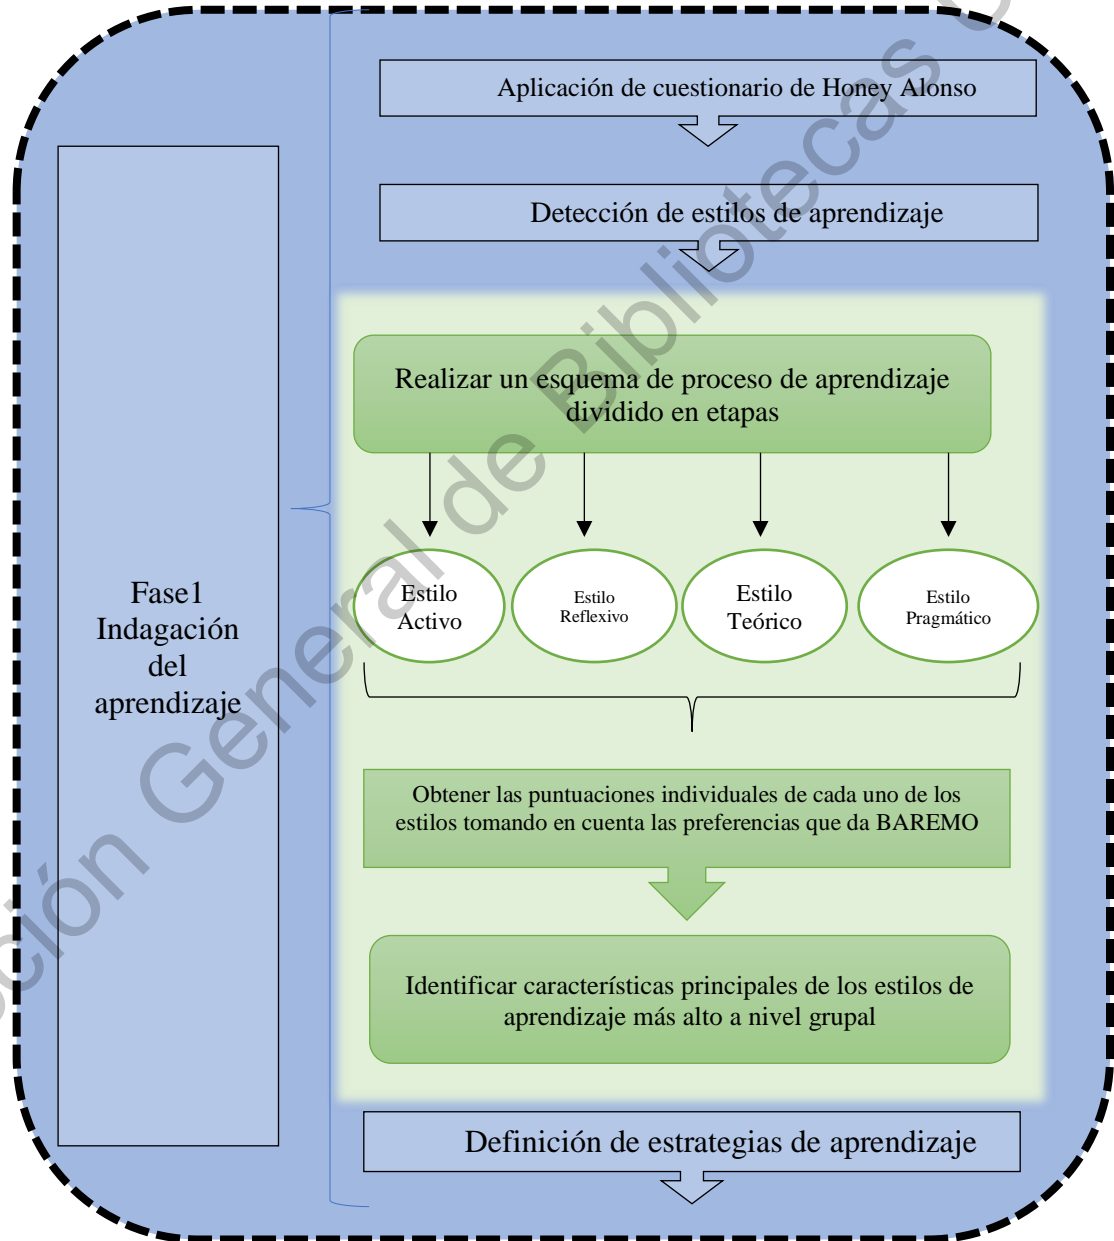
Fase1 Indagación del aprendizaje

Aplicación de cuestionario de Honey Alonso

Detección de estilos de aprendizaje

Realizar un esquema de proceso de aprendizaje dividido en etapas

Estilo Activo

Estilo Reflexivo

Estilo Teórico

Estilo Pragmático

Obtener las puntuaciones individuales de cada uno de los estilos tomando en cuenta las preferencias que da BAREMO

Identificar características principales de los estilos de aprendizaje más alto a nivel grupal

Definición de estrategias de aprendizaje

ción General de Bibliotecas U